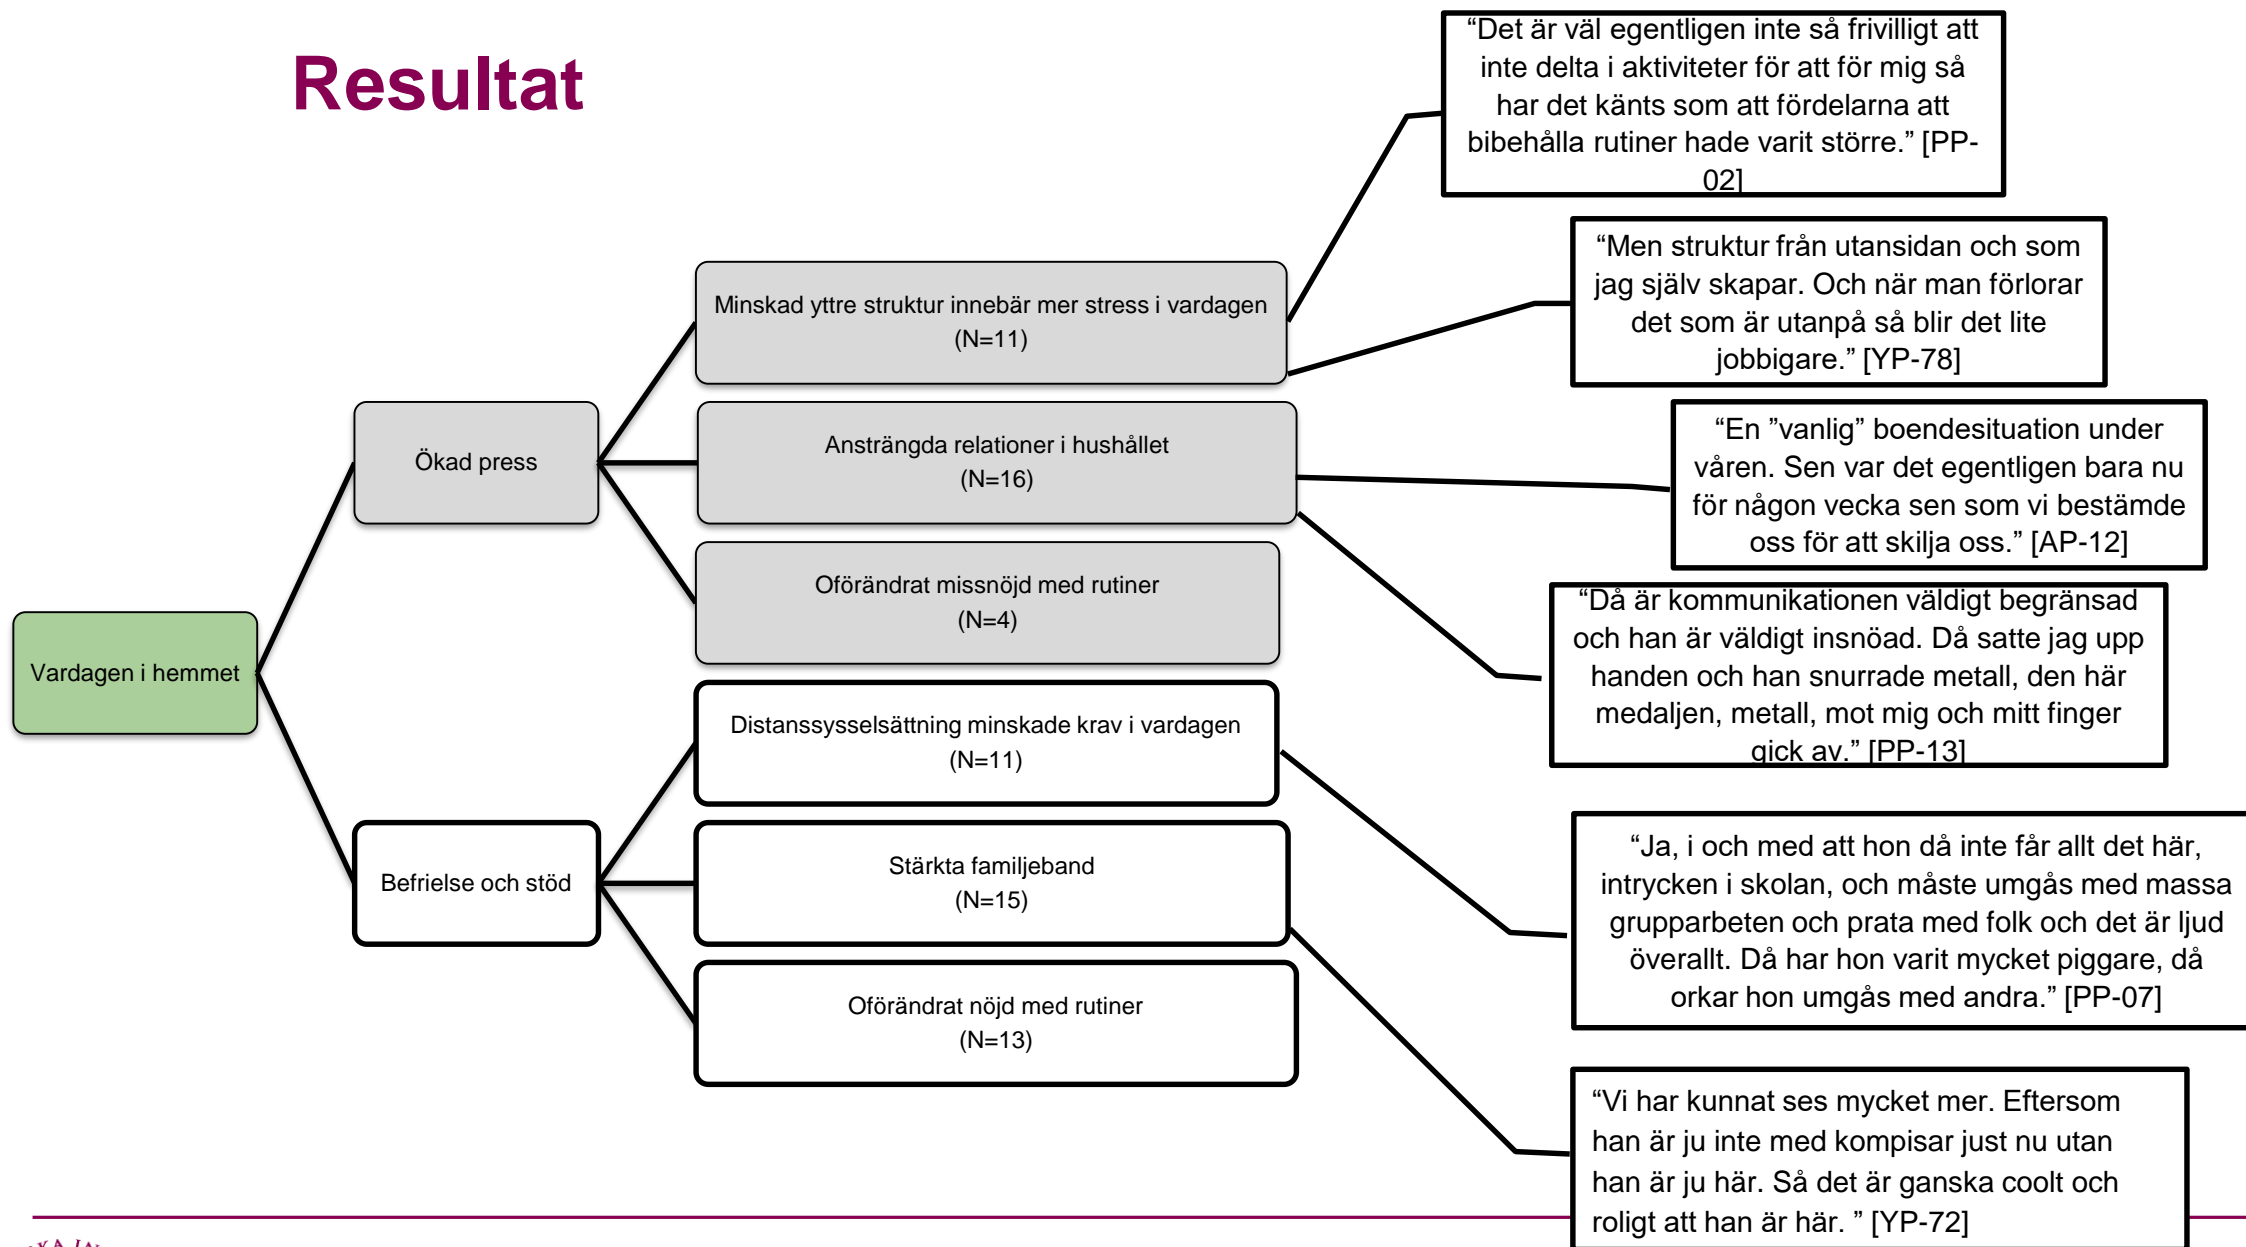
Resultat

Vardagen i hemmet

Ökad press

Minskad yttre struktur innebär mer stress i vardagen (N=11)

Ansträngda relationer i hushållet (N=16)

Oförändrat missnöjd med rutiner (N=4)

Befrielse och stöd

Distanssysselsättning minskade krav i vardagen (N=11)

Stärkta familjeband (N=15)

Oförändrat nöjd med rutiner (N=13)

“Det är väl egentligen inte så frivilligt att inte delta i aktiviteter för att för mig så har det känts som att fördelarna att bibehålla rutiner hade varit större.” [PP-02]

“Men struktur från utansidan och som jag själv skapar. Och när man förlorar det som är utanpå så blir det lite jobbigare.” [YP-78]

“En ”vanlig” boendesituation under våren. Sen var det egentligen bara nu för någon vecka sen som vi bestämde oss för att skilja oss.” [AP-12]

“Då är kommunikationen väldigt begränsad och han är väldigt insnöad. Då satte jag upp handen och han snurrade metall, den här medaljen, metall, mot mig och mitt finger gick av.” [PP-13]

“Ja, i och med att hon då inte får allt det här, intrycken i skolan, och måste umgås med massa grupparbeten och prata med folk och det är ljud överallt. Då har hon varit mycket piggare, då orkar hon umgås med andra.” [PP-07]

“Vi har kunnat ses mycket mer. Eftersom han är ju inte med kompisar just nu utan han är ju här. Så det är ganska coolt och roligt att han är här. ” [YP-72]